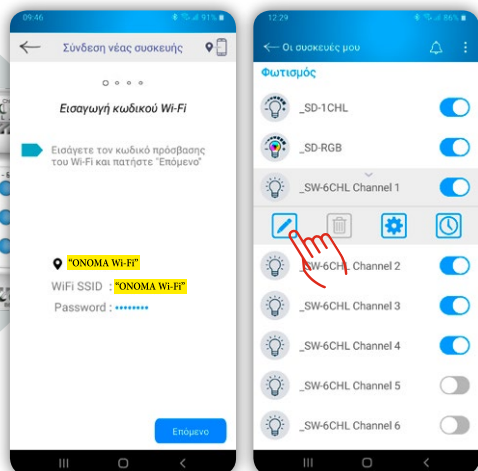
09:46 91%

Σύνδεση νέας συσκευής

Εισαγωγή κωδικού Wi-Fi

Εισάγετε τον κωδικό πρόσβασης του Wi-Fi και πατήστε "Επόμενο"

"ΟΝΟΜΑ Wi-Fi"

WiFi SSID : "ΟΝΟΜΑ Wi-Fi"

Password : ••••••••

Επόμενο

12:29 86%

Οι συσκευές μου

Φωτισμός

_SD-1CHL

_SD-RGB

_SW-6CHL Channel 1

_SW-6CHL Channel 2

_SW-6CHL Channel 3

_SW-6CHL Channel 4

_SW-6CHL Channel 5

_SW-6CHL Channel 6